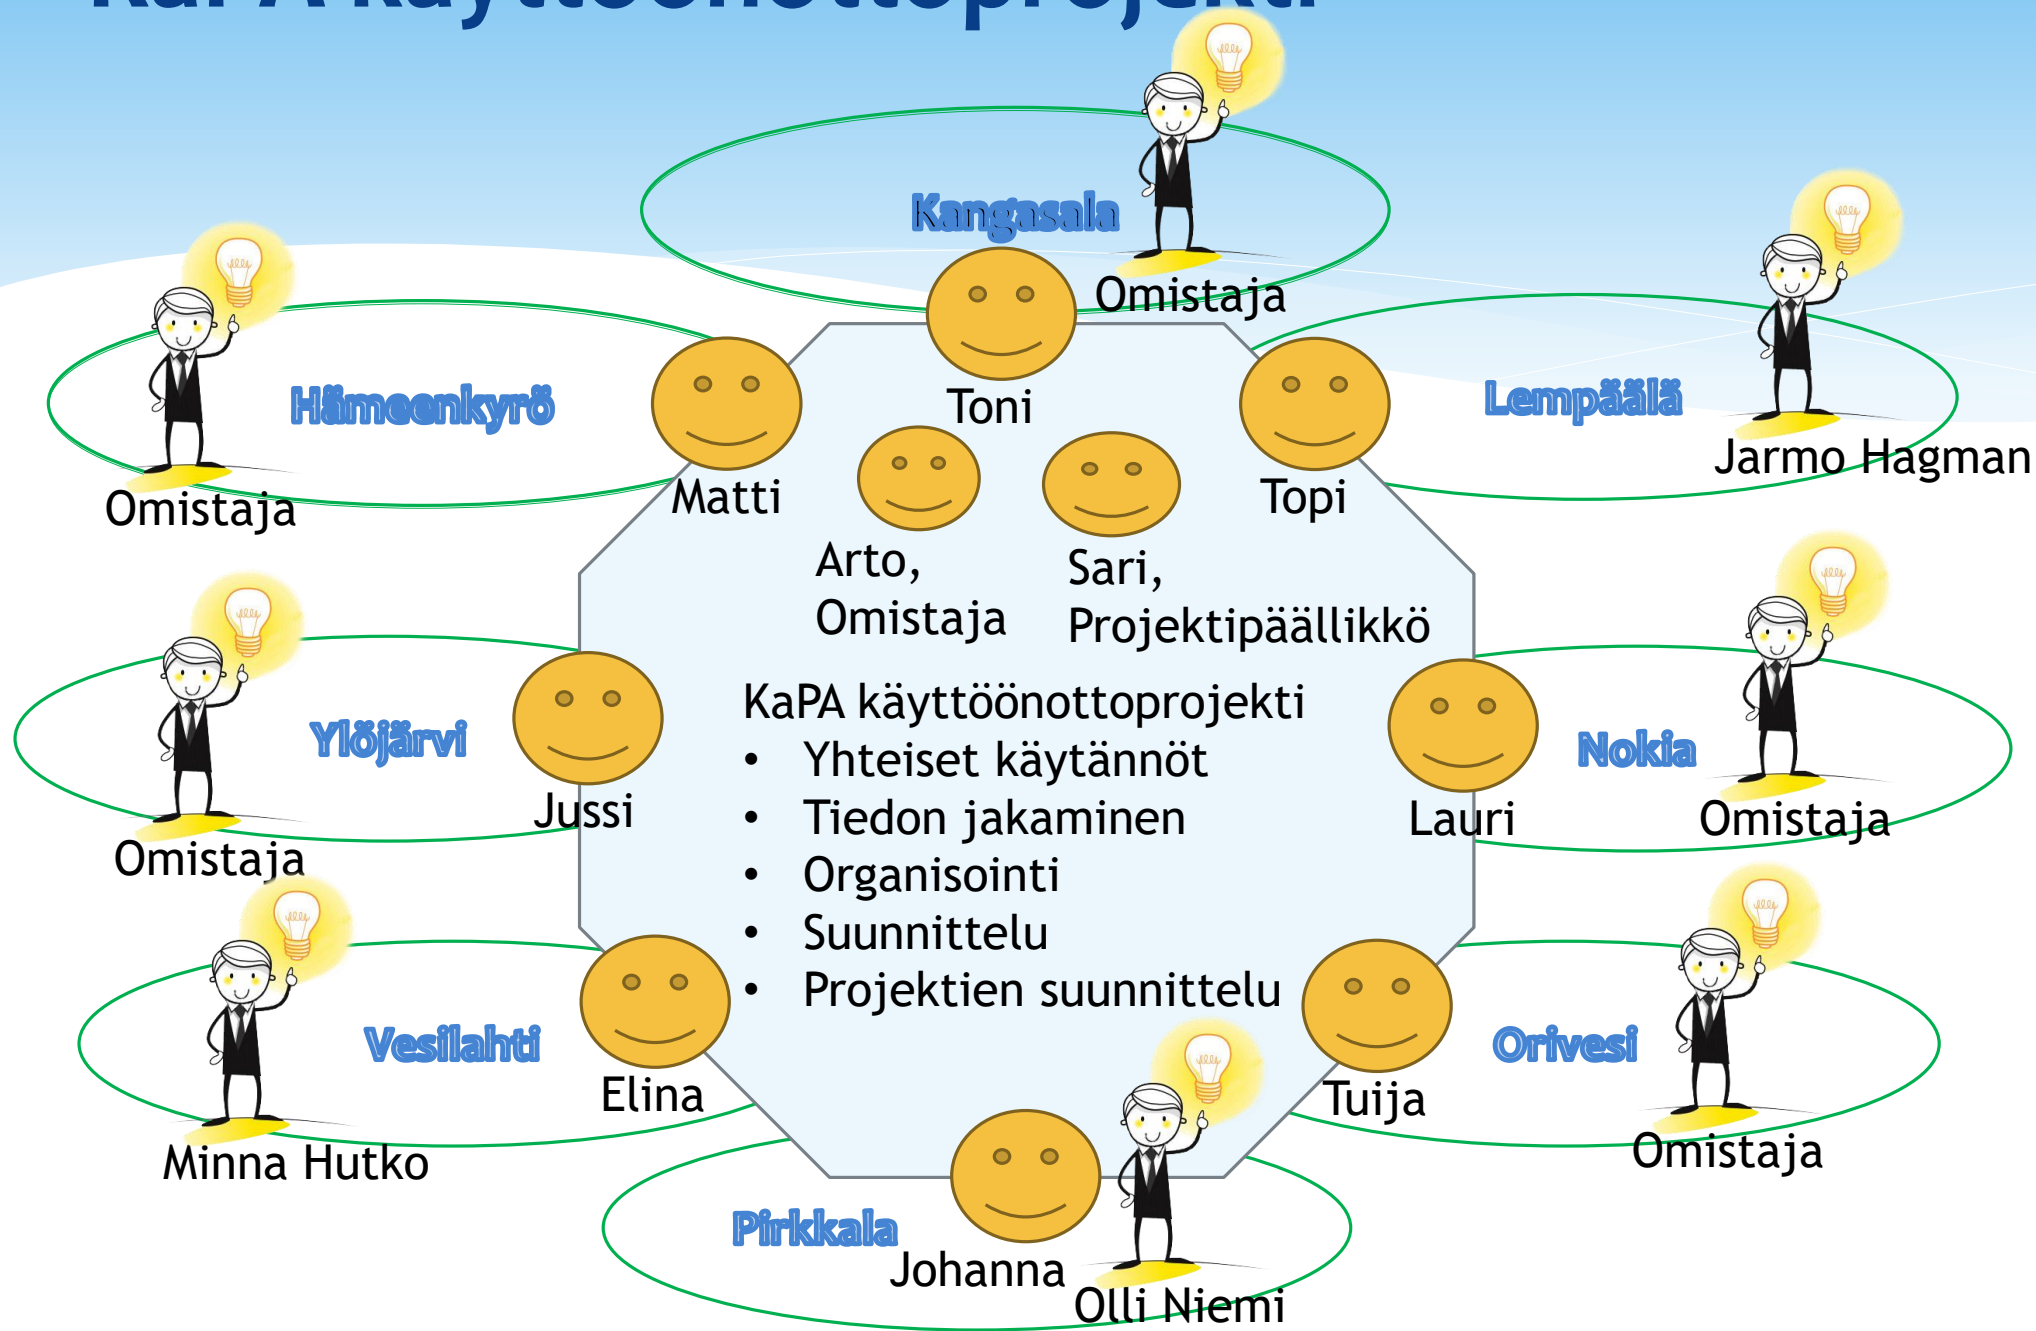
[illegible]

Kangasala
Omistaja
Toni

Hämeenkyrö
Omistaja
Matti

Lempäälä
Jarmo Hagman
Topi

Arto,
Omistaja

Sari,
Projektipäällikkö

Ylöjärvi
Omistaja
Jussi

KaPA käyttöönottoprojekti
• Yhteiset käytännöt
• Tiedon jakaminen
• Organisointi
• Suunnittelu
• Projektien suunnittelu

Lauri
Nokia
Omistaja

Vesilahti
Minna Hutko
Elina

Tuija
Orivesi
Omistaja

Pirkkala
Johanna
Olli Niemi